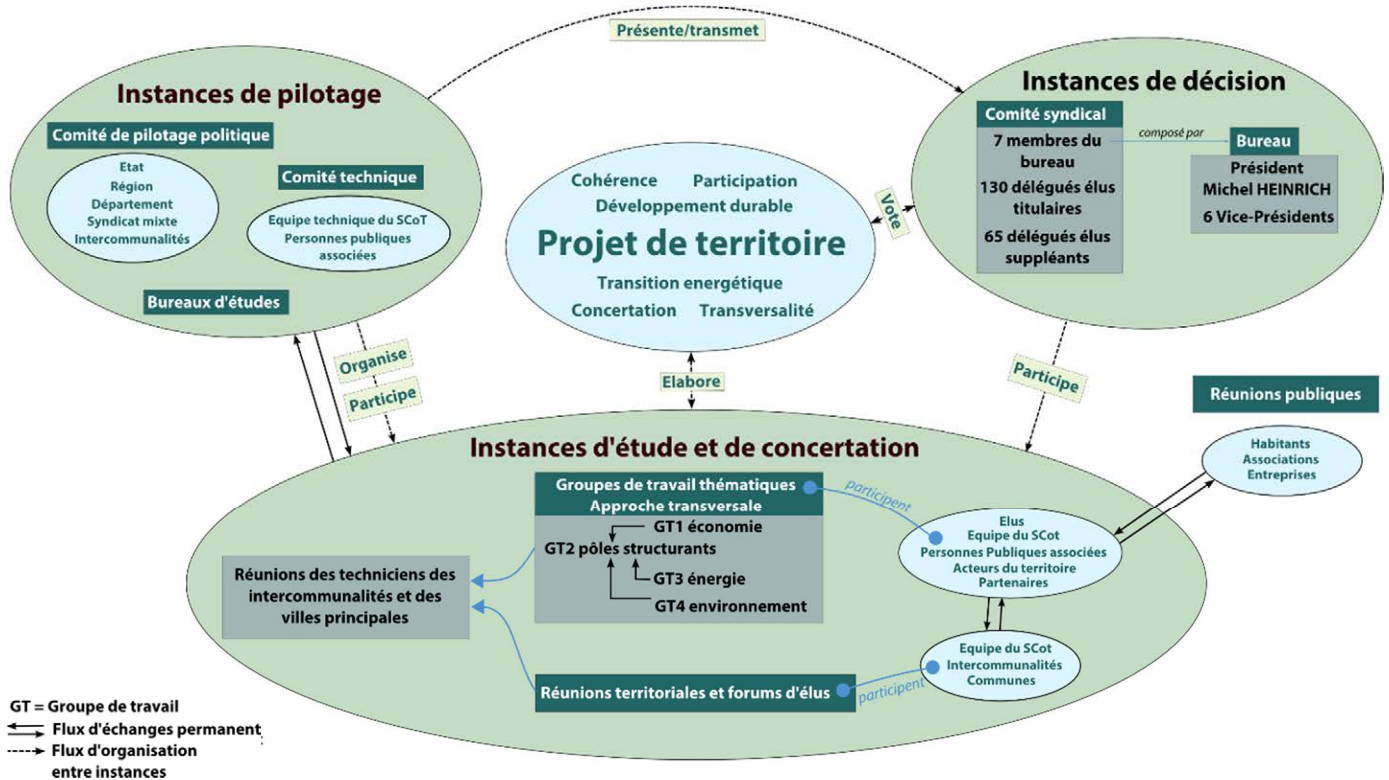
Présente/transmet

Instances de pilotage

Comité de pilotage politique

Etat
Région
Département
Syndicat mixte
Intercommunalités

Comité technique

Equipe technique du SCoT
Personnes publiques associées

Bureaux d'études

Instances de décision

Comité syndical

7 membres du bureau
130 délégués élus titulaires
65 délégués élus suppléants

composé par

Bureau

Président
Michel HEINRICH
6 Vice-Présidents

Vote

Cohérence Participation
Développement durable
Projet de territoire
Transition energétique
Concertation Transversalité

Organise
Participe
Elabore
Participe

Réunions publiques

Habitants
Associations
Entreprises

Instances d'étude et de concertation

Groupes de travail thématiques
Approche transversale

participent

GT1 économie
GT2 pôles structurants
GT3 énergie
GT4 environnement

Elus
Equipe du SCot
Personnes Publiques associées
Acteurs du territoire
Partenaires

Réunions des techniciens des intercommunalités et des villes principales

Equipe du SCoT
Intercommunalités
Communes

Réunions territoriales et forums d'élus

participent

GT = Groupe de travail
Flux d'échanges permanent
Flux d'organisation entre instances